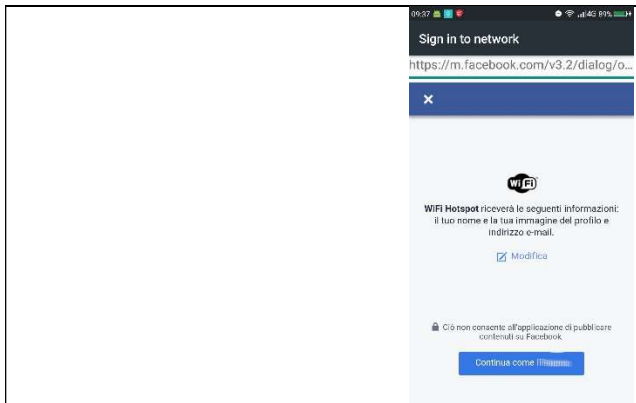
09:37 4G 89%

Sign in to network

https://m.facebook.com/v3.2/dialog/o...

×

WiFi

WiFi Hotspot riceverà le seguenti informazioni: il tuo nome e la tua immagine del profilo e indirizzo e-mail.

Modifica

Ciò non consente all'applicazione di pubblicare contenuti su Facebook

Continua come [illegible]